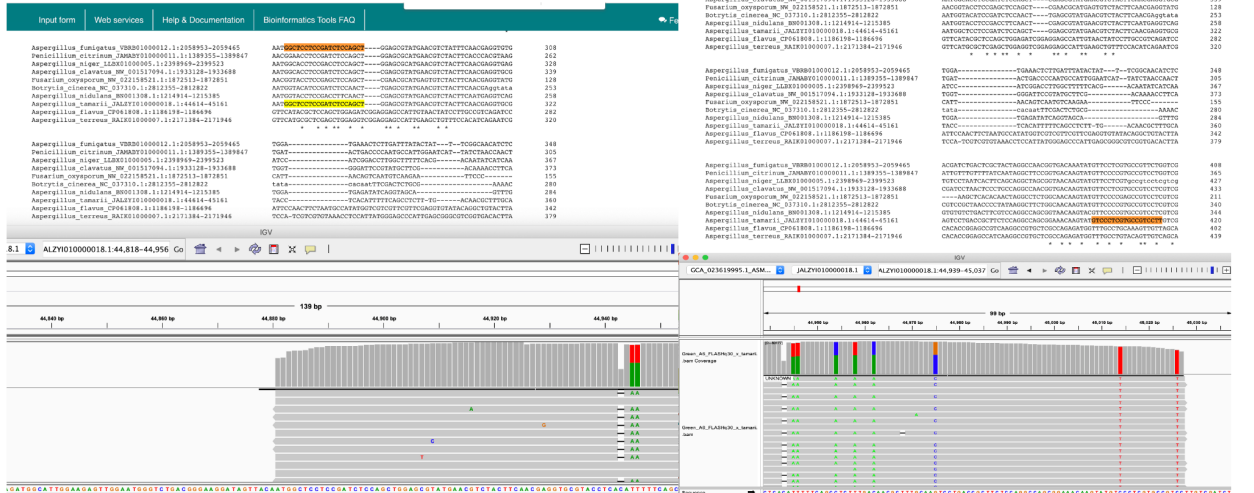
Input form | Web services | Help & Documentation | Bioinformatics Tools FAQ

Aspergillus_fumigatus_VRRB01000012.1:2058953-2059465 AACGGCTCCTCCGATCTCCAGCT----GGAGCGTATGAACGTCTATTTCAACGAGGTGTG 308
Penicillium_citrinum_JAMABY010000011.1:1389355-1389847 AACGGAACCTCCGACCTCCAGCT----GGAGCGCATGAACGTCTACTTCAACCACGTAAG 262
Aspergillus_niger_LLBX01000005.1:2398969-2399523 AATGGCACCTCCGACCTCCAGCT----GGAGCGTATGAACGTCTACTTCAACGAGGTGCG 328
Aspergillus_clavatus_NW_001517094.1:1933128-1933688 AATGGCACCTCCGATCTCCAGCT----GGAGCGTATGAACGTCTACTTCAACGAGGTGCG 339
Fusarium_oxysporum_NW_022158521.1:1872513-1872851 AACGGTACCTCCGACCTCCAGCT----CGAACGCATGAGTGTCTACTTCAACGAGGTGTG 128
Botrytis_cinerea_NC_037310.1:2812355-2812822 AATGGTACTCCCGATCTCCAGCT----TGAGCGTATGAACGTCTACTTCAACGAggtata 253
Aspergillus_nidulans_BN001308.1:1214914-1215385 AATGGTACCTCCGATCTCCAGCT----GGAGCGTATGAACGTCTACTTCAACGAGGTCAG 258
Aspergillus_tamarii_JALZYI010000018.1:44614-45161 AATGGCTCCTCCGATCTCCAGCT----GGAGCGTATGAACGTCTACTTCAACGAGGTGCG 322
Aspergillus_flavus_CP061808.1:1186198-1186696 GTCATACGCTCCAGCTGGAGATCGGAGGAGCCATTGATAACTATCCTTGCCGTCAGATCC 282
Aspergillus_terreus_RAIK01000007.1:2171384-2171946 GTCATGCGCTCCAGCTGGAGGTCGGAGGAGCCATTGAAGCTGTTTCCACATCAGAATCG 320

Aspergillus_fumigatus_VRRB01000012.1:2058953-2059465 TGGA---------------TGAAACTCTTGATTTATACTAT---T--TCGGCAACATCTC 348
Penicillium_citrinum_JAMABY010000011.1:1389355-1389847 TGAT---------------ACTGACCCAATGCCATTGGAATCAT--TATCTAACCAACT 305
Aspergillus_niger_LLBX01000005.1:2398969-2399523 ATCC---------------ATCGGACCTTGGCTTTTTCACG------ACAATATCATCAA 367
Aspergillus_clavatus_NW_001517094.1:1933128-1933688 TGGT---------------GGGATCCCGTATGCTTCG----------ACAAAACCTTCA 373
Fusarium_oxysporum_NW_022158521.1:1872513-1872851 CATT---------------AACAGTCAATGTCAAGAA---------TTCCC-------- 155
Botrytis_cinerea_NC_037310.1:2812355-2812822 tata---------------cacaatTTCGACTCTGCG-------------------AAAAC 280
Aspergillus_nidulans_BN001308.1:1214914-1215385 TGGA---------------TGAGATATCAGGTAGCA----------------------GTTTG 284
Aspergillus_tamarii_JALZYI010000018.1:44614-45161 TACC---------------TCACATTTTTCAGCCTCTT-TG------ACAACGCTTTGCA 360
Aspergillus_flavus_CP061808.1:1186198-1186696 ATCCAACTTCTAATGCCATATGGTCGTCGTTCCTTCGAGGTGTATACAGGCTGTACTTA 342
Aspergillus_terreus_RAIK01000007.1:2171384-2171946 TCCA-TCGTCGTGTAAACCTCATTTGGGAGCCCATTGAGCGGGCGTCGGTGACACTTA 379

IGV
ALZYI010000018.1:44,818-44,956 Go
139 bp
44,840 bp 44,860 bp 44,880 bp 44,900 bp 44,920 bp 44,940 bp
A G C T A A

Aspergillus_fumigatus_VRRB01000012.1:2058953-2059465 AACGGCTCCTCCGATCTCCAGCT----GGAGCGTATGAACGTCTATTTCAACGAGGTGTG 308
Fusarium_oxysporum_NW_022158521.1:1872513-1872851 AACGGTACCTCCGACCTCCAGCT----CGAACGCATGAGTGTCTACTTCAACGAGGTGTG 128
Botrytis_cinerea_NC_037310.1:2812355-2812822 AATGGTACTCCCGATCTCCAGCT----TGAGCGTATGAACGTCTACTTCAACGAggtata 253
Aspergillus_nidulans_BN001308.1:1214914-1215385 AATGGTACCTCCGATCTCCAGCT----GGAGCGTATGAACGTCTACTTCAACGAGGTCAG 258
Aspergillus_tamarii_JALZYI010000018.1:44614-45161 AATGGCTCCTCCGATCTCCAGCT----GGAGCGTATGAACGTCTACTTCAACGAGGTGCG 322
Aspergillus_flavus_CP061808.1:1186198-1186696 GTCATACGCTCCAGCTGGAGATCGGAGGAGCCATTGATAACTATCCTTGCCGTCAGATCC 282
Aspergillus_terreus_RAIK01000007.1:2171384-2171946 GTCATGCGCTCCAGCTGGAGGTCGGAGGAGCCATTGAAGCTGTTTCCACATCAGAATCG 320

Aspergillus_fumigatus_VRRB01000012.1:2058953-2059465 TGGA---------------TGAAACTCTTGATTTATACTAT---T--TCGGCAACATCTC 348
Penicillium_citrinum_JAMABY010000011.1:1389355-1389847 TGAT---------------ACTGACCCAATGCCATTGGAATCAT--TATCTAACCAACT 395
Aspergillus_niger_LLBX01000005.1:2398969-2399523 ATCC---------------ATCGGACCTTGGCTTTTTCACG------ACAATATCATCAA 367
Aspergillus_clavatus_NW_001517094.1:1933128-1933688 TGGT---------------GGGATCCCGTATGCTTCG----------ACAAAACCTTCA 373
Fusarium_oxysporum_NW_022158521.1:1872513-1872851 CATT---------------AACAGTCAATGTCAAGAA---------TTCCC-------- 155
Botrytis_cinerea_NC_037310.1:2812355-2812822 tata---------------cacaatTTCGACTCTGCG-------------------AAAAC 280
Aspergillus_nidulans_BN001308.1:1214914-1215385 TGGA---------------TGAGATATCAGGTAGCA----------------------GTTTG 284
Aspergillus_tamarii_JALZYI010000018.1:44614-45161 TACC---------------TCACATTTTTCAGCCTCTT-TG------ACAACGCTTTGCA 360
Aspergillus_flavus_CP061808.1:1186198-1186696 ATCCAACTTCTAATGCCATATGGTCGTCGTTCCTTCGAGGTGTATACAGGCTGTACTTA 342
Aspergillus_terreus_RAIK01000007.1:2171384-2171946 TCCA-TCGTCGTGTAAACCTCATTTGGGAGCCCATTGAGCGGGCGTCGGTGACACTTA 379

Aspergillus_fumigatus_VRRB01000012.1:2058953-2059465 ACGATCTGACTCCTACTAGGCCAACGGTGACAAAATATGTTCCTCCGTGCCCGTCTGGTCG 408
Penicillium_citrinum_JAMABY010000011.1:1389355-1389847 ATTGTTTGTTTTATCAATAGGCTCCGGTGACAAGTATGTTCCCCGTGCCCCCTCTGGTCG 365
Aspergillus_niger_LLBX01000005.1:2398969-2399523 TGTCCTAATCACTTCAGCAGGCTGCGGTAACAAGTATGTTCCTCGTgccgtctcgtccg 427
Aspergillus_clavatus_NW_001517094.1:1933128-1933688 CCATCCTAACTCCCTGCCAGGCTGCGGTGACAAGTATGTTCCTCGTGCCGTCCTGGTCG 433
Fusarium_oxysporum_NW_022158521.1:1872513-1872851 ----AAGCTCACACAACTAGGCCTCTGGCAACAAGTATGTTCCCCGAGCCGTCCTCGTCG 211
Botrytis_cinerea_NC_037310.1:2812355-2812822 CGTCCGCTAACCCCTATAAGGCTTCTGGCAACAAGTATGTTCCTCGTGCCGTCCTCGTCG 340
Aspergillus_nidulans_BN001308.1:1214914-1215385 GTGTGTCTGACTTCGTCCAGGCCAGCGGTAACAAGTATGTTCCCCGTGCCGTCCTCGTCG 344
Aspergillus_tamarii_JALZYI010000018.1:44614-45161 AGTCCTGACCGCTTCTCCAGGCCAGCGGAAACAAGTATGTTCCCCGTGCCGTCCTGGTCG 420
Aspergillus_flavus_CP061808.1:1186198-1186696 CACACCGGAGCCGTCAAGGCCATGCTCGCCAGAGATGGTTTGCCTGCAAAGTTGTTAGCA 402
Aspergillus_terreus_RAIK01000007.1:2171384-2171946 CACACCGGAGCCATCAAGGCCGTGCTCGCCAGAGATGGTTTGCCTGCAGTTGTCAGCA 439

IGV
GCA_023619995.1_ASM... JALZYI010000018.1 ALZYI010000018.1:44,939-45,037 Go
99 bp
44,950 bp 44,960 bp 44,970 bp 44,980 bp 44,990 bp 45,000 bp 45,010 bp 45,020 bp 45,030 bp
Green_A5_FLASHc30_x_tamari.bam Coverage
UNKNOWN
Green_A5_FLASHc30_x_tamari.bam